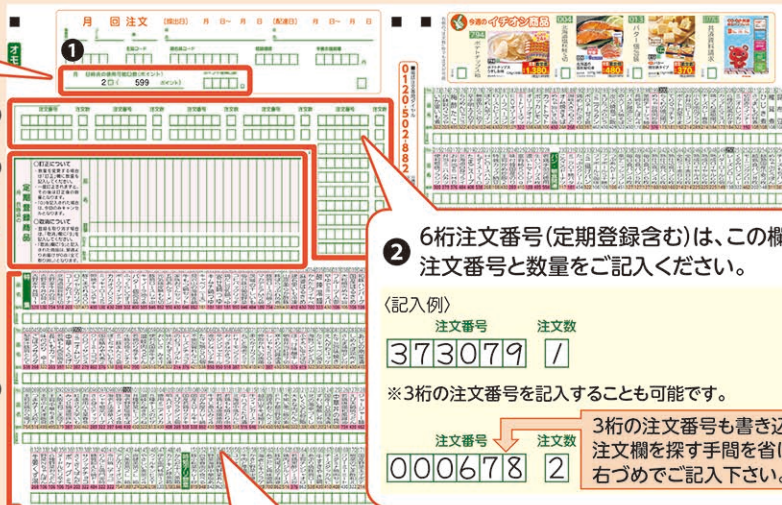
月 回 注文

オモ

❶

2 口 599

今週のイチオシ商品

794

004

013

バター

1380

480

370

0120-502-882

定期登録商品

❷ 6桁注文番号(定期登録含む)は、この欄
注文番号と数量をご記入ください。

〈記入例〉

注文番号 注文数

373079 /

※3桁の注文番号を記入することも可能です。

3桁の注文番号も書き込
注文欄を探す手間を省け
右づめでご記入下さい。

注文番号 注文数

000678 2